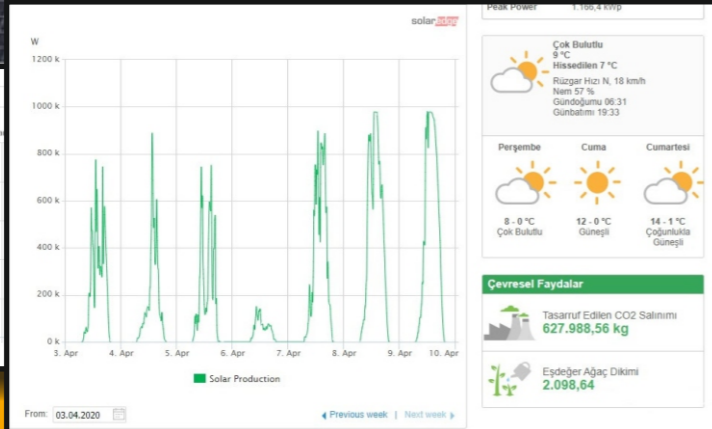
solaredge

W

1200 k
1000 k
800 k
600 k
400 k
200 k
0 k

3. Apr
4. Apr
5. Apr
6. Apr
7. Apr
8. Apr
9. Apr
10. Apr

Solar Production

From: 03.04.2020

◄ Previous week | Next week ►

Peak Power 1.166,4 kWp

Çok Bulutlu
9 °C
Hissedilen 7 °C
Rüzgar Hızı N, 18 km/h
Nem 57 %
Gündoğumu 06:31
Günbatımı 19:33

Perşembe
8 - 0 °C
Çok Bulutlu

Cuma
12 - 0 °C
Güneşli

Cumartesi
14 - 1 °C
Çoğunlukla Güneşli

Çevresel Faydalar

Tasarruf Edilen CO2 Salınımı
627.988,56 kg

Eşdeğer Ağaç Dikimi
2.098,64